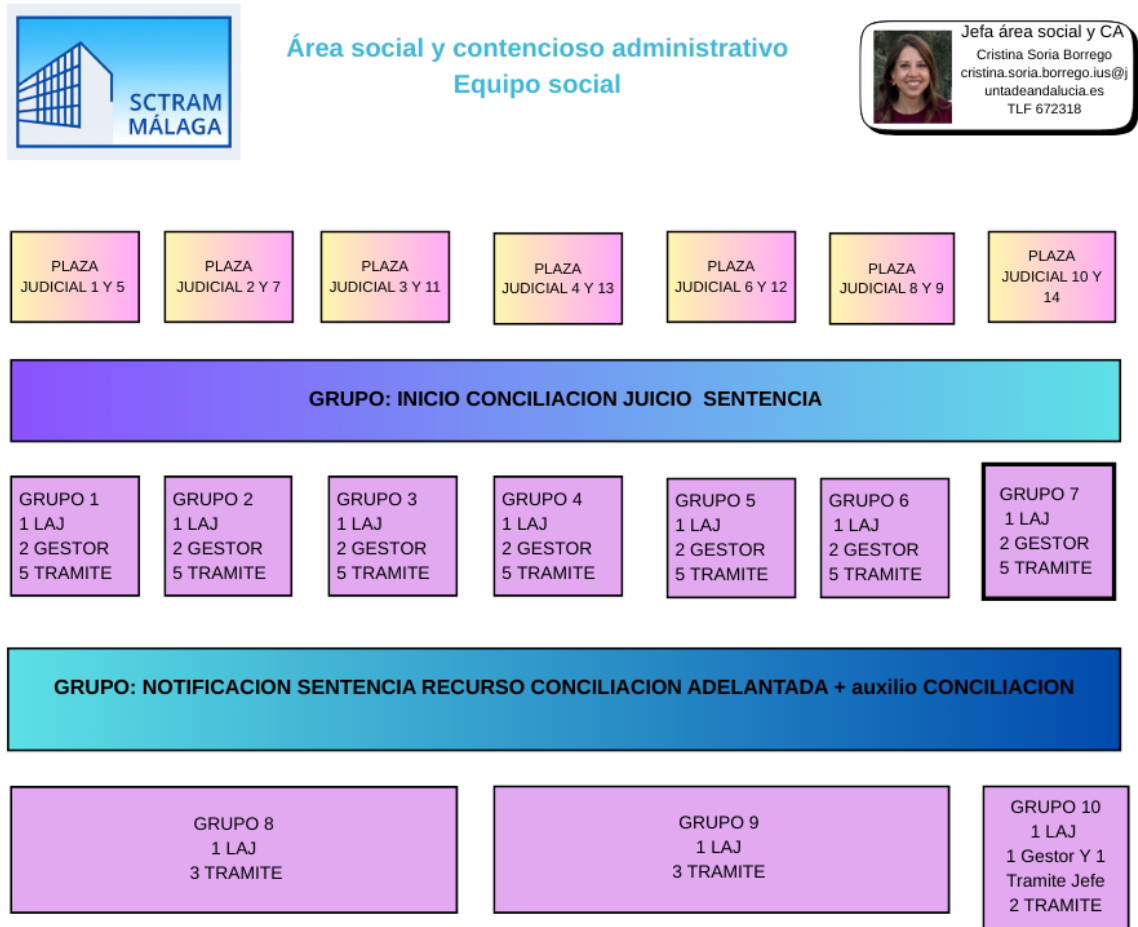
SCTRAM MÁLAGA

Área social y contencioso administrativo
Equipo social

Jefa área social y CA
Cristina Soria Borrego
cristina.soria.borrego.ius@juntadeandalucia.es
TLF 672318

PLAZA JUDICIAL 1 Y 5

PLAZA JUDICIAL 2 Y 7

PLAZA JUDICIAL 3 Y 11

PLAZA JUDICIAL 4 Y 13

PLAZA JUDICIAL 6 Y 12

PLAZA JUDICIAL 8 Y 9

PLAZA JUDICIAL 10 Y 14

GRUPO: INICIO CONCILIACION JUICIO SENTENCIA

GRUPO 1
1 LAJ
2 GESTOR
5 TRAMITE

GRUPO 2
1 LAJ
2 GESTOR
5 TRAMITE

GRUPO 3
1 LAJ
2 GESTOR
5 TRAMITE

GRUPO 4
1 LAJ
2 GESTOR
5 TRAMITE

GRUPO 5
1 LAJ
2 GESTOR
5 TRAMITE

GRUPO 6
1 LAJ
2 GESTOR
5 TRAMITE

GRUPO 7
1 LAJ
2 GESTOR
5 TRAMITE

GRUPO: NOTIFICACION SENTENCIA RECURSO CONCILIACION ADELANTADA + auxilio CONCILIACION

GRUPO 8
1 LAJ
3 TRAMITE

GRUPO 9
1 LAJ
3 TRAMITE

GRUPO 10
1 LAJ
1 Gestor Y 1 Tramite Jefe
2 TRAMITE